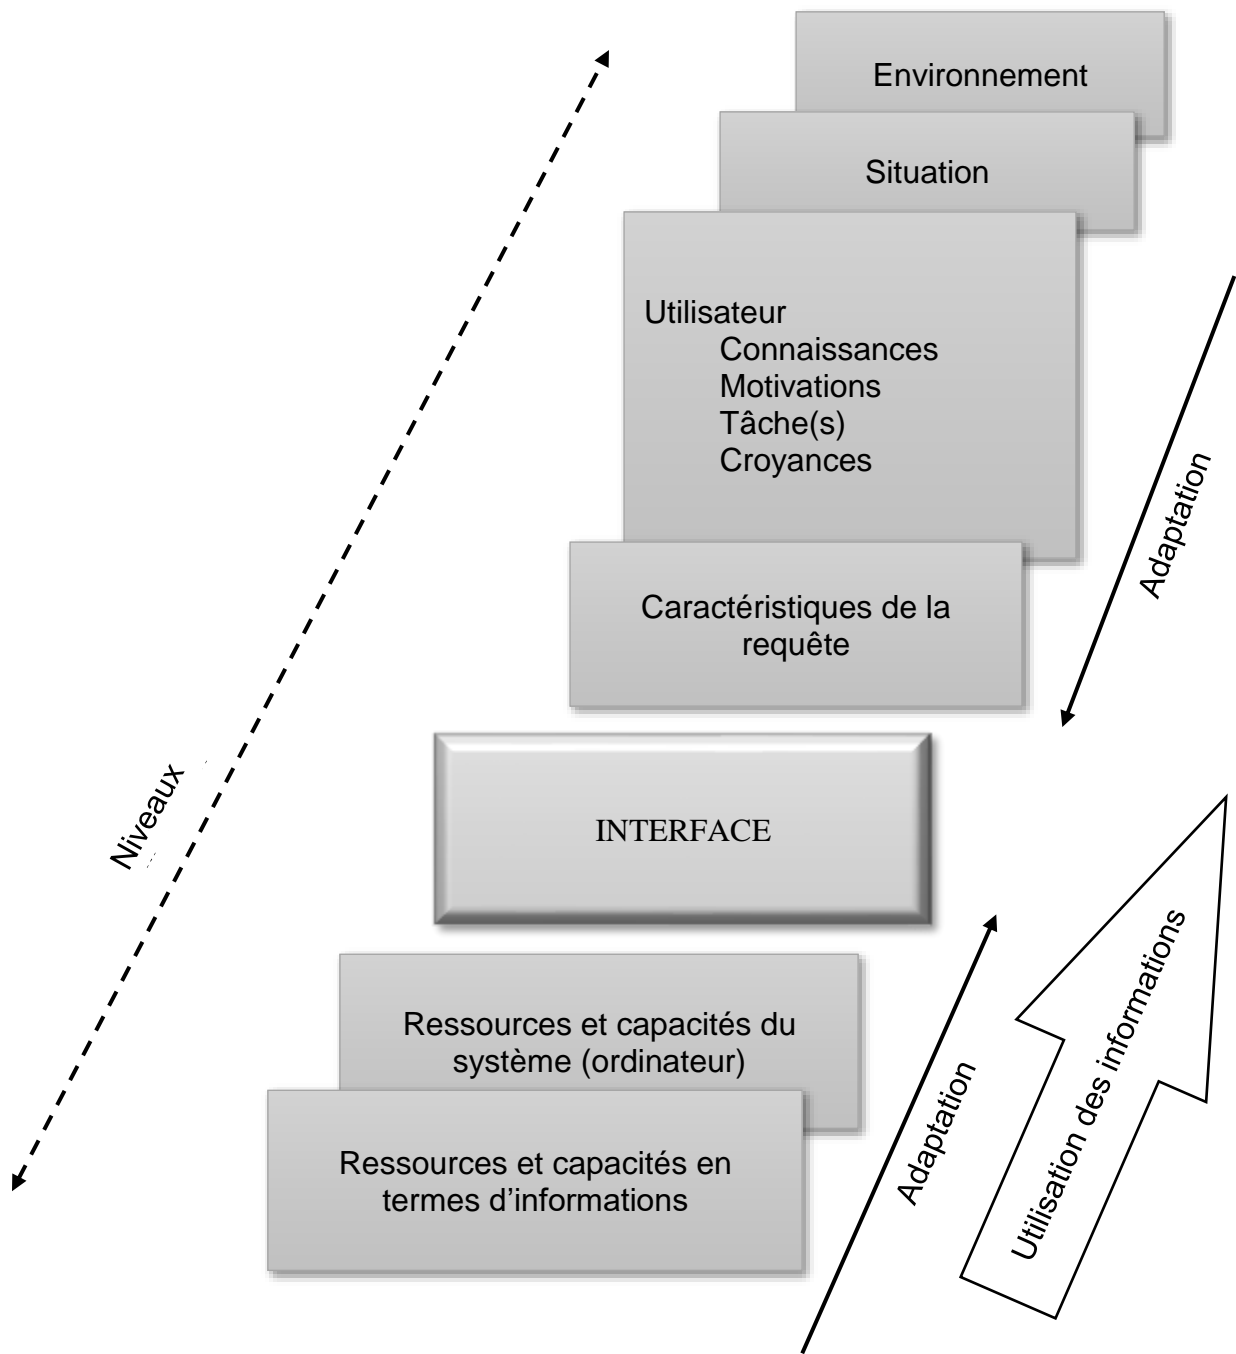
Environnement

Situation

Utilisateur
Connaissances
Motivations
Tâche(s)
Croyances

Adaptation

Caractéristiques de la requête

Niveaux

INTERFACE

Ressources et capacités du système (ordinateur)

Ressources et capacités en termes d'informations

Adaptation

Utilisation des informations